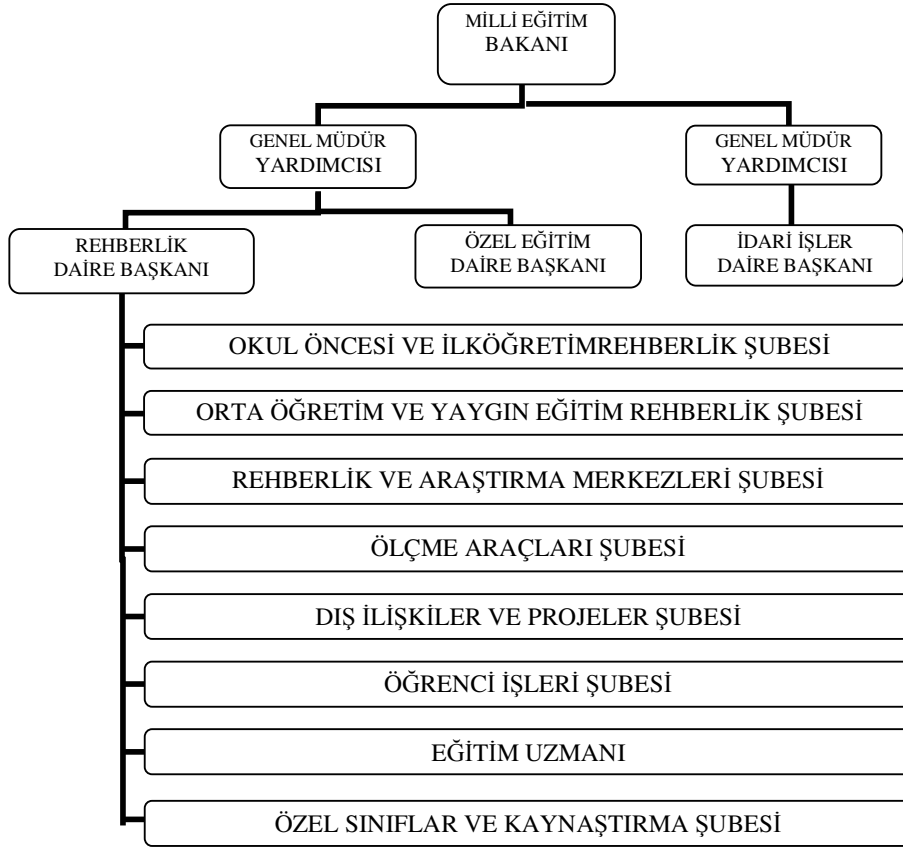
MİLLİ EĞİTİM BAKANI

GENEL MÜDÜR YARDIMCISI

GENEL MÜDÜR YARDIMCISI

REHBERLİK DAİRE BAŞKANI

ÖZEL EĞİTİM DAİRE BAŞKANI

İDARİ İŞLER DAİRE BAŞKANI

OKUL ÖNCESİ VE İLKÖĞRETİMREHBERLİK ŞUBESİ

ORTA ÖĞRETİM VE YAYGIN EĞİTİM REHBERLİK ŞUBESİ

REHBERLİK VE ARAŞTIRMA MERKEZLERİ ŞUBESİ

ÖLÇME ARAÇLARI ŞUBESİ

DIŞ İLİŞKİLER VE PROJELER ŞUBESİ

ÖĞRENCİ İŞLERİ ŞUBESİ

EĞİTİM UZMANI

ÖZEL SINIFLAR VE KAYNAŞTIRMA ŞUBESİ